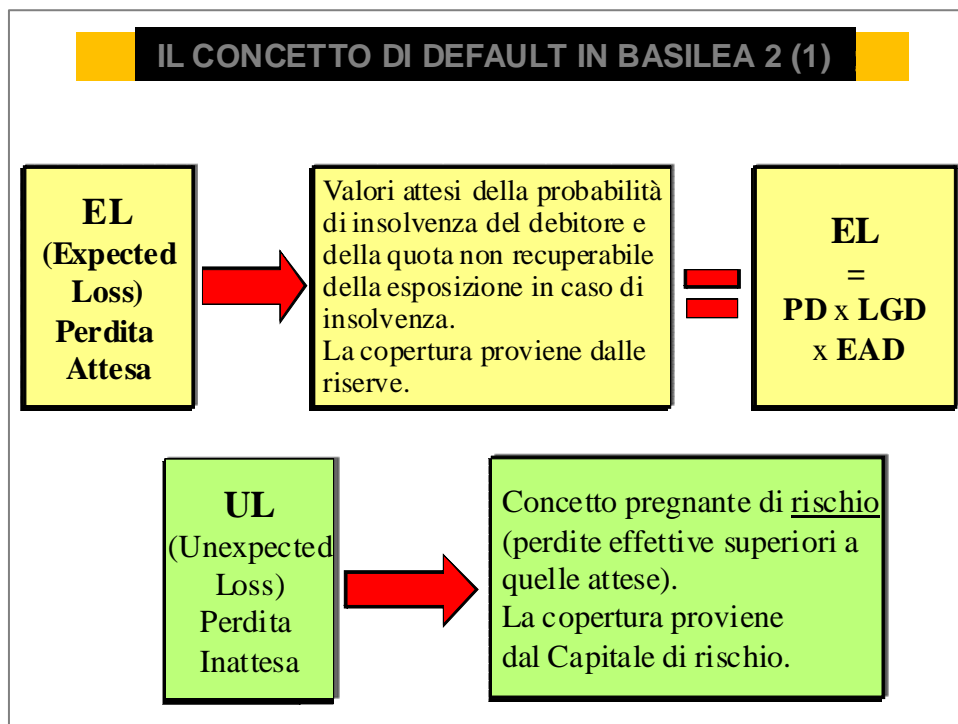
IL CONCETTO DI DEFAULT IN BASILEA 2 (1)

EL
(Expected Loss)
Perdita Attesa

Valori attesi della probabilità di insolvenza del debitore e della quota non recuperabile della esposizione in caso di insolvenza.
La copertura proviene dalle riserve.

EL
=
PD x LGD x EAD

UL
(Unexpected Loss)
Perdita Inattesa

Concetto pregnante di rischio (perdite effettive superiori a quelle attese).
La copertura proviene dal Capitale di rischio.